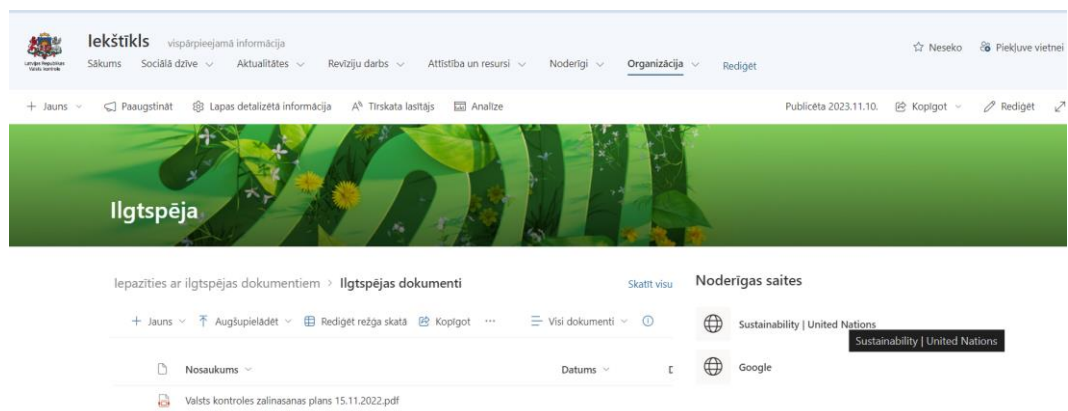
Latvijas Republikas Valsts kontrole

Iekštīkls vispārpieejamā informācija

Sākums Sociālā dzīve Aktualitātes Revīziju darbs Attīstība un resursi Noderīgi Organizācija Rediģēt

Neseko Piekļuve vietnei

+ Jauns Paaugstināt Lapas detalizētā informācija Tīrskata lasītājs Analīze

Publicēta 2023.11.10. Kopīgot Rediģēt

Ilgtspēja

Iepazīties ar ilgtspējas dokumentiem > Ilgtspējas dokumenti

Skatīt visu

+ Jauns Augšupielādēt Rediģēt režģa skatā Kopīgot ··· Visi dokumenti

Nosaukums Datums

Valsts kontroles zalinasanas plans 15.11.2022.pdf

Noderīgas saites

Sustainability | United Nations

Sustainability | United Nations

Google